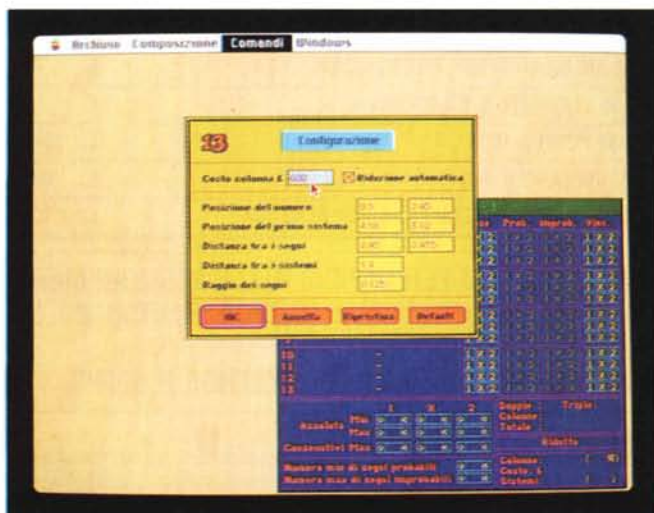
Archivio Composizione Comandi Windows

13

Configurazione

Costo colonna £ 600 Riduzione automatica

Posizione del numero

Posizione del primo sistema

Distanza fra i segni

Distanza fra i sistemi

Raggio dei segni

OK Annulla Ripristina Default

Prob. Improb. Vinc.

10
11
12
13

1 X 2
1 X 2
1 X 2
1 X 2

Assolute Min Max

Consecutivi Max

Numero min di segni probabili

Numero max di segni improbabili

Doppie Colonne Totale

Triple

Ridotte

Colonne Costo £ Sistemi